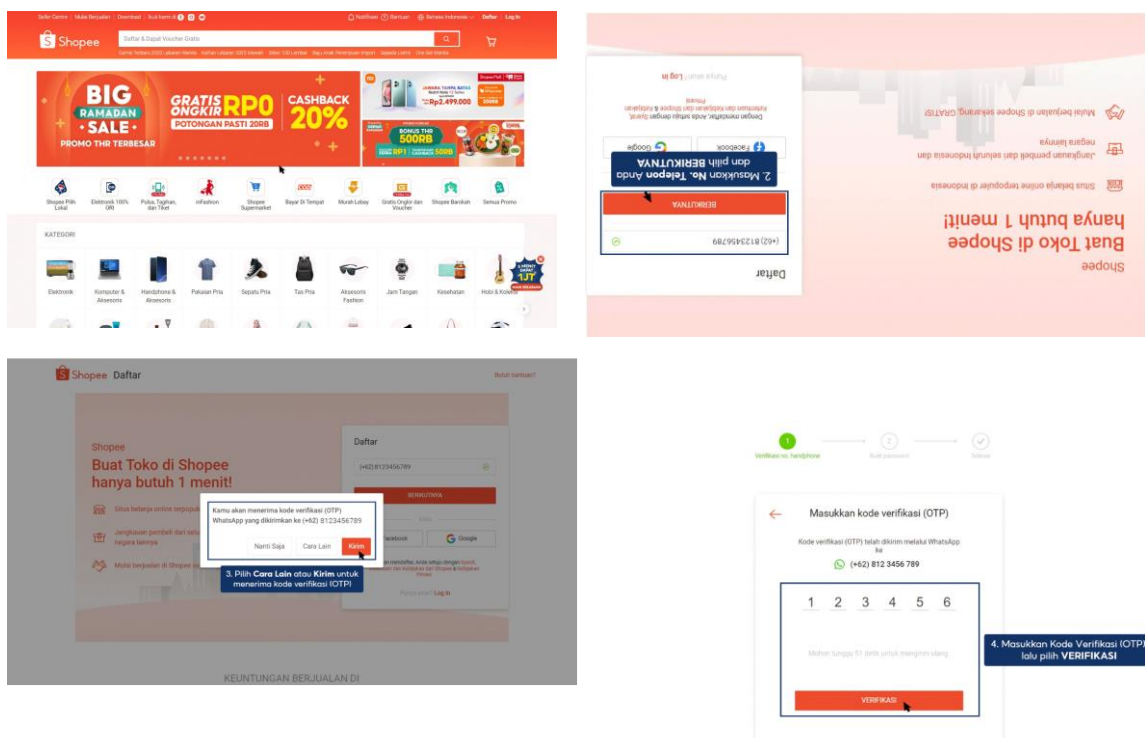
Seller Centre | Mulai Berjualan | Download | Ikuti kami di
Notifikasi Bantuan Bahasa Indonesia Daftar | Log In

Shopee
Daftar & Dapat Voucher Gratis

BIG RAMADAN SALE
PROMO THR TERBESAR
GRATIS ONGKIR RP0
POTONGAN PASTI 20RB
CASHBACK 20%
Rp2.499.000
BONUS THR 500RB
CASHBACK 50RB

Shopee Pilih Lokal
Elektronik 100% ORI
Pulsa, Tagihan, dan Tiket
mFashion
Shopee Supermarket
Bayar Di Tempat
Murah Lebay
Gratis Ongkir dan Voucher
Shopee Barokah
Semua Promo

KATEGORI
Elektronik
Komputer & Aksesoris
Handphone & Aksesoris
Pakaian Pria
Sepatu Pria
Tas Pria
Aksesoris Fashion
Jam Tangan
Kesehatan
Hobi & Koleksi

Shopee
Buat Toko di Shopee hanya butuh 1 menit!
Situs belanja online terpopuler di Indonesia
Jangkauan pembeli dari seluruh Indonesia dan negara lainnya
Mulai berjualan di Shopee sekarang, GRATIS!

Daftar
(+62) 8123456789
BERIKUTNYA
Facebook
Google
Dengan mendaftar, Anda setuju dengan Syarat, Ketentuan dan Kebijakan dari Shopee & Kebijakan Privasi
Punya akun? Log In

2. Masukkan No. Telepon Anda dan pilih BERIKUTNYA

Shopee Daftar
Butuh bantuan?
Shopee
Buat Toko di Shopee hanya butuh 1 menit!
Situs belanja online terpopuler
Jangkauan pembeli dari seluruh negara lainnya
Mulai berjualan di Shopee
Daftar
(+62) 8123456789
BERIKUTNYA
Facebook
Google
Punya akun? Log In

Kamu akan menerima kode verifikasi (OTP) WhatsApp yang dikirimkan ke (+62) 8123456789
Nanti Saja
Cara Lain
Kirim

3. Pilih Cara Lain atau Kirim untuk menerima kode verifikasi (OTP)

KEUNTUNGAN BERJUALAN DI

Verifikasi no. handphone
Buat password
Selesai

Masukkan kode verifikasi (OTP)
Kode verifikasi (OTP) telah dikirim melalui WhatsApp ke
(+62) 812 3456 789
1 2 3 4 5 6
Mohon tunggu 51 detik untuk mengirim ulang
VERIFIKASI

4. Masukkan Kode Verifikasi (OTP) lalu pilih VERIFIKASI